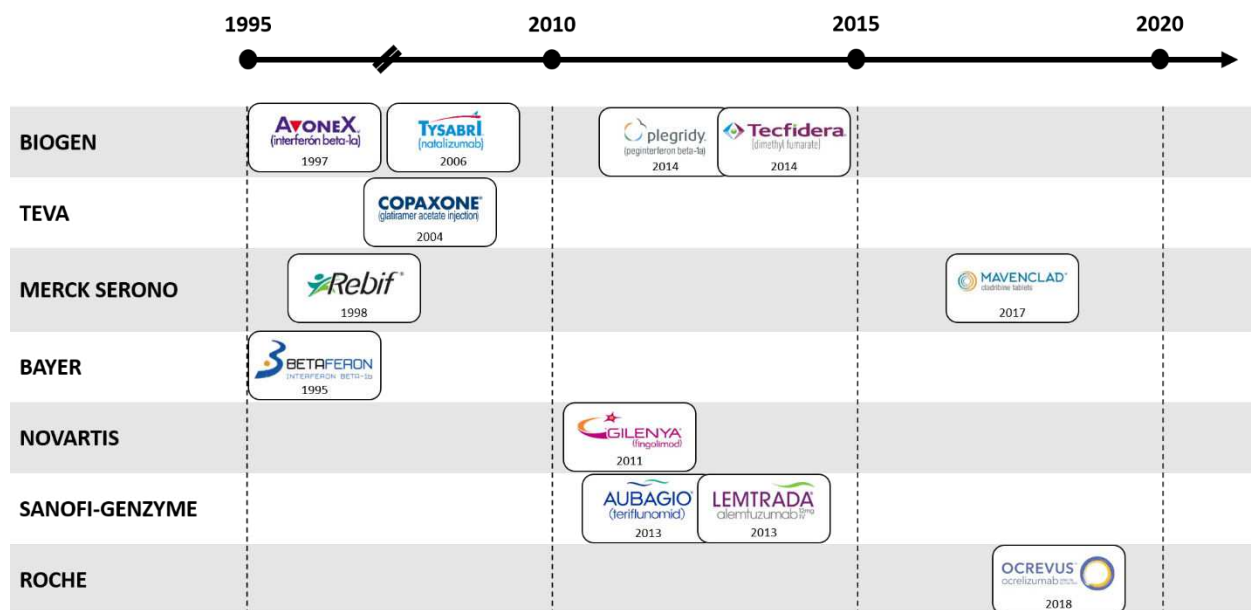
1995 2010 2015 2020

BIOGEN
AVONEX (interferón beta-1a) 1997
TYSABRI (natalizumab) 2006
plegridy (peginterferon beta-1a) 2014
Tecfidera (dimethyl fumarate) 2014

TEVA
COPAXONE (glatiramer acetate injection) 2004

MERCK SERONO
Rebif 1998
MAVENCLAD cladribine tablets 2017

BAYER
BETAFERON INTERFERON BETA-1b 1995

NOVARTIS
GILENYA (fingolimod) 2011

SANOFI-GENZYME
AUBAGIO (teriflunomid) 2013
LEMTRADA alemtuzumab 12mg 2013

ROCHE
OCREVUS ocrelizumab 2018